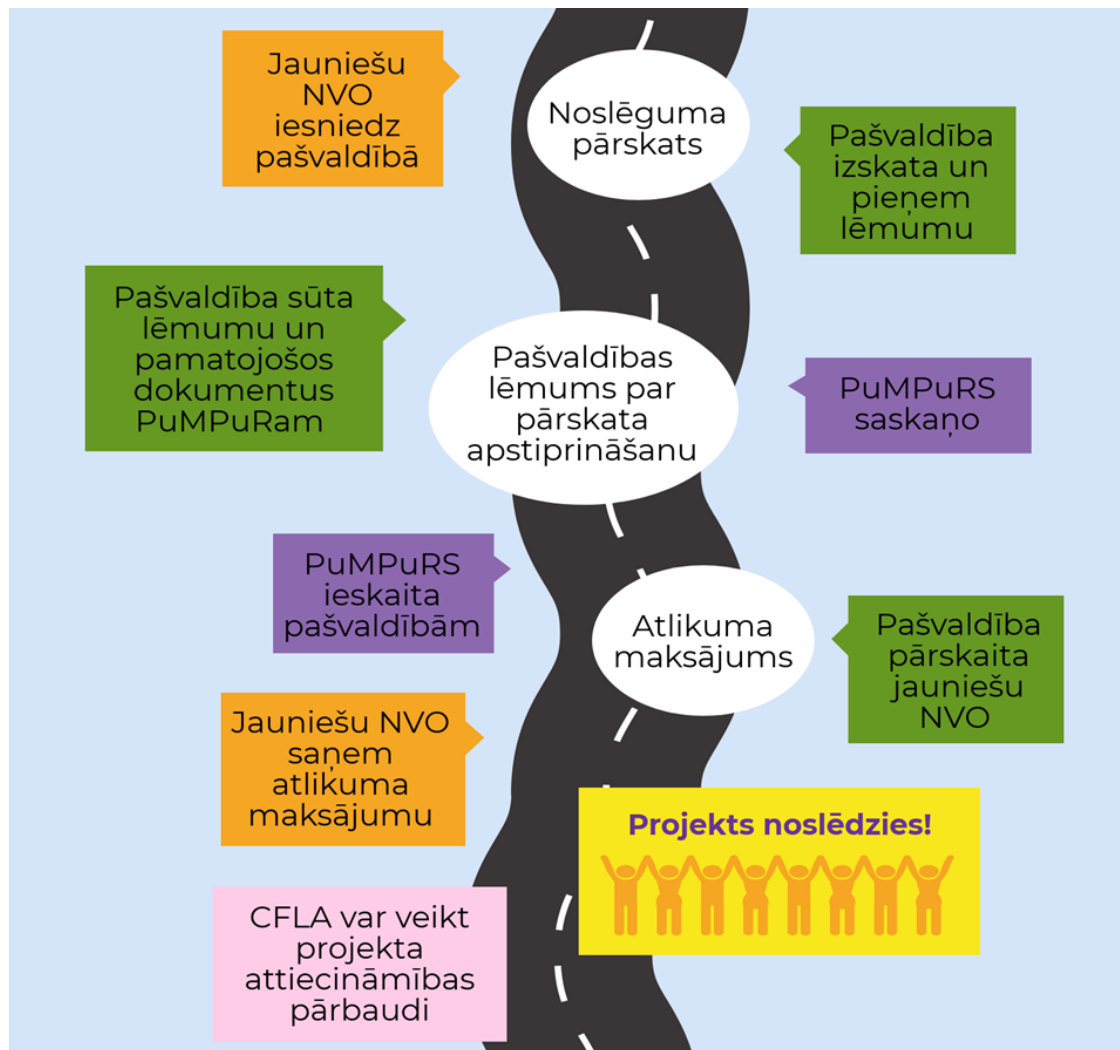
Jauniešu NVO iesniedz pašvaldībā

Noslēguma pārskats

Pašvaldība izskata un pieņem lēmumu

Pašvaldība sūta lēmumu un pamatojošos dokumentus PuMPuRam

Pašvaldības lēmums par pārskata apstiprināšanu

PuMPuRS saskaņo

PuMPuRS ieskaita pašvaldībām

Atlikuma maksājums

Pašvaldība pārskaita jauniešu NVO

Jauniešu NVO saņem atlikuma maksājumu

Projekts noslēdzies!

CFLA var veikt projekta attiecināmības pārbaudi